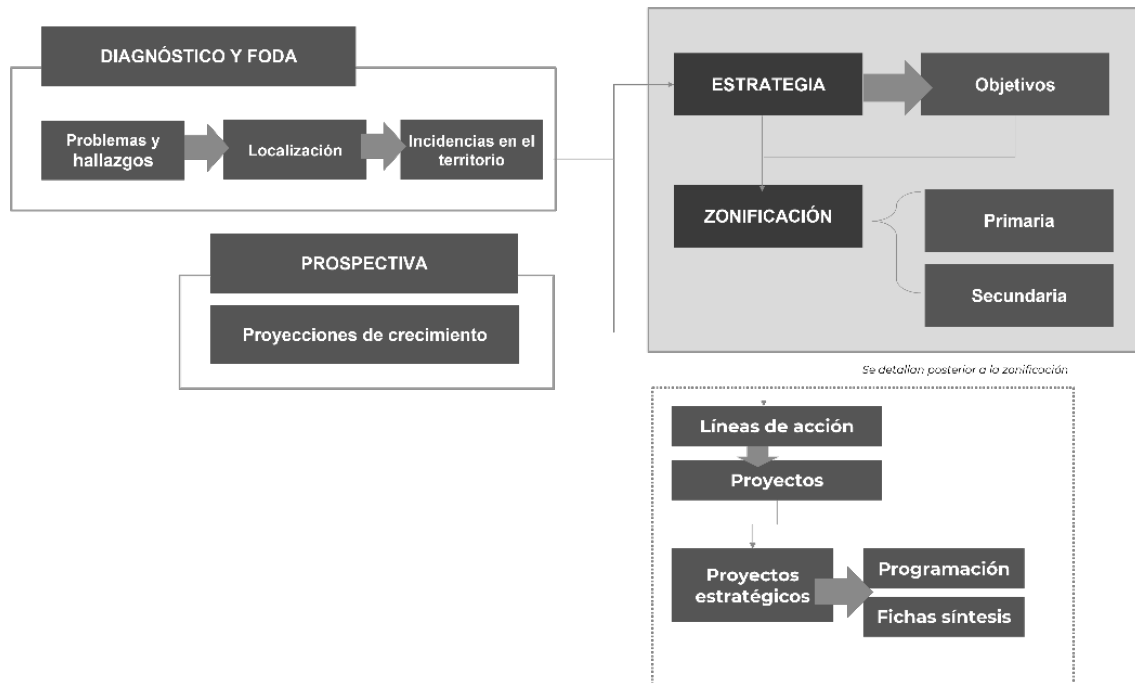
DIAGNÓSTICO Y FODA

Problemas y hallazgos

Localización

Incidencias en el territorio

PROSPECTIVA

Proyecciones de crecimiento

ESTRATEGIA

Objetivos

ZONIFICACIÓN

Primaria

Secundaria

Se detallan posterior a la zonificación

Líneas de acción

Proyectos

Proyectos estratégicos

Programación

Fichas síntesis